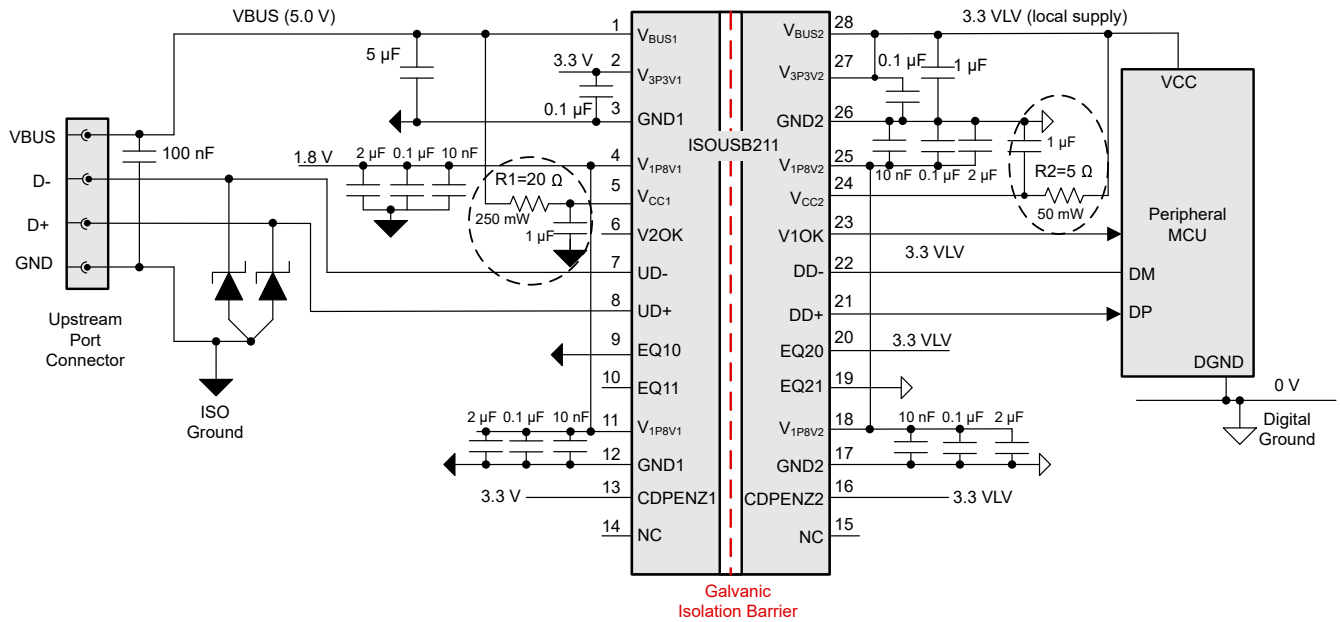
VBUS (5.0 V)
3.3 VLV (local supply)
1 $V_{BUS1}$
$V_{BUS2}$ 28
5 µF
3.3 V 2 $V_{3P3V1}$
$V_{3P3V2}$ 27
0.1 µF
1 µF
0.1 µF 3 GND1
GND2 26
VCC
VBUS
100 nF
1.8 V
2 µF 0.1 µF 10 nF
4 $V_{1P8V1}$
ISOUSB211
$V_{1P8V2}$ 25
1 µF
D-
R1=20 Ω
5 $V_{CC1}$
$V_{CC2}$ 24
10 nF 0.1 µF 2 µF
R2=5 Ω
D+
250 mW
1 µF
6 V2OK
V1OK 23
50 mW
Peripheral MCU
GND
7 UD-
DD- 22
3.3 VLV
DM
8 UD+
DD+ 21
DP
Upstream Port Connector
9 EQ10
EQ20 20
3.3 VLV
DGND
10 EQ11
EQ21 19
0 V
ISO Ground
2 µF 0.1 µF 10 nF
11 $V_{1P8V1}$
$V_{1P8V2}$ 18
10 nF 0.1 µF 2 µF
Digital Ground
12 GND1
GND2 17
3.3 V
13 CDPENZ1
CDPENZ2 16
3.3 VLV
14 NC
NC 15
Galvanic Isolation Barrier